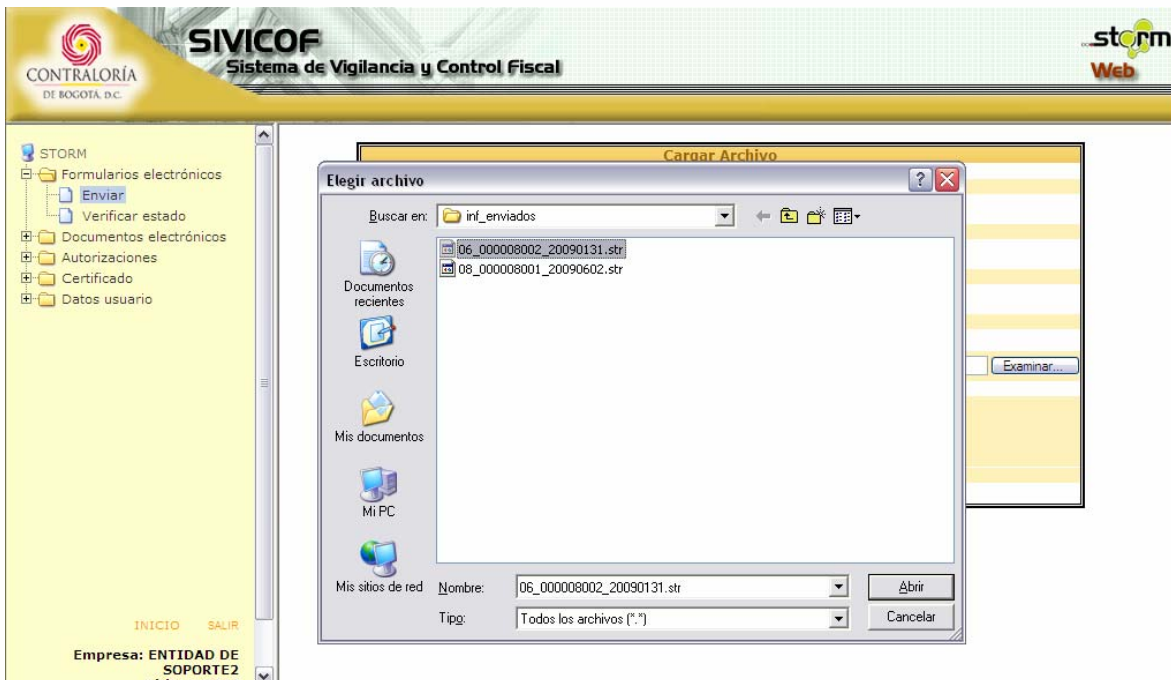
CONTRALORÍA DE BOGOTÁ D.C.

SIVICOF
Sistema de Vigilancia y Control Fiscal

storm Web

STORM
Formularios electrónicos
Enviar
Verificar estado
Documentos electrónicos
Autorizaciones
Certificado
Datos usuario

INICIO SALIR

Empresa: ENTIDAD DE SOPORTE2

Cargar Archivo

Examinar...

Elegir archivo

Buscar en: inf_enviados

06_000008002_20090131.str
08_000008001_20090602.str

Documentos recientes
Escritorio
Mis documentos
Mi PC
Mis sitios de red

Nombre: 06_000008002_20090131.str
Tipo: Todos los archivos (*.*)

Abrir
Cancelar